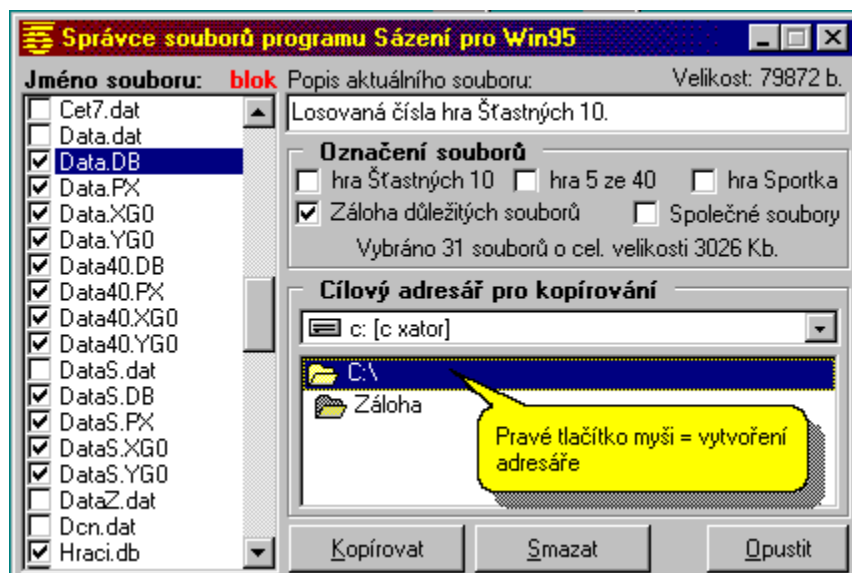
Správce souborů programu Sázení pro Win95

Jméno souboru: blok

Cet7.dat
Data.dat
Data.DB
Data.PX
Data.XG0
Data.YG0
Data40.DB
Data40.PX
Data40.XG0
Data40.YG0
DataS.dat
DataS.DB
DataS.PX
DataS.XG0
DataS.YG0
DataZ.dat
Dcn.dat
Hraci.db

Popis aktuálního souboru:

Velikost: 79872 b.

Losovaná čísla hra Šťastných 10.

Označení souborů

hra Šťastných 10

hra 5 ze 40

hra Sportka

Záloha důležitých souborů

Společné soubory

Vybráno 31 souborů o cel. velikosti 3026 Kb.

Cílový adresář pro kopírování

c: [c xator]

C:\

Záloha

Pravé tlačítko myši = vytvoření adresáře

Kopírovat

Smazat

Opustit